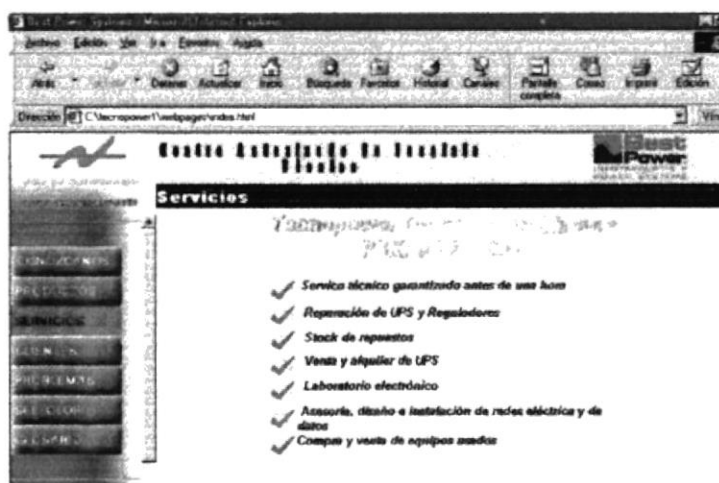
Best Power Systems - Microsoft Internet Explorer

Archivo Edición Ver Ir a Favoritos Ayuda

Atrás Detener Actualizar Inicio Búsqueda Favoritos Historial Canales Pantalla completa Correo Imprimir Edición

Dirección C:\tecnopower1\webpages\index.html

Centro Autorizado de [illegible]

Best Power

Servicios

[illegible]

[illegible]

Servicio técnico garantizado antes de una hora

Reparación de UPS y Reguladores

Stock de repuestos

Venta y alquiler de UPS

Laboratorio electrónico

Asesoría, diseño e instalación de redes eléctrica y de datos

Compra y venta de equipos usados